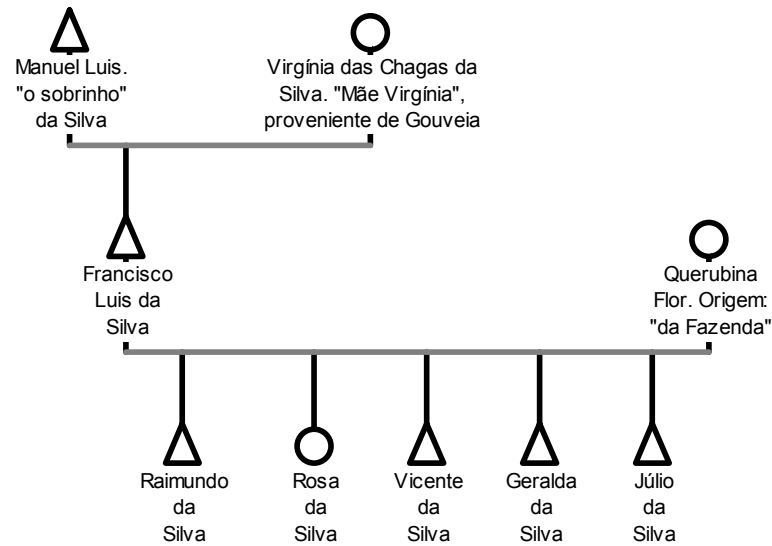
Manuel Luis. "o sobrinho" da Silva

Virgínia das Chagas da Silva. "Mãe Virgínia", proveniente de Gouveia

Francisco Luis da Silva

Querubina Flor. Origem: "da Fazenda"

Raimundo da Silva

Rosa da Silva

Vicente da Silva

Geralda da Silva

Júlio da Silva